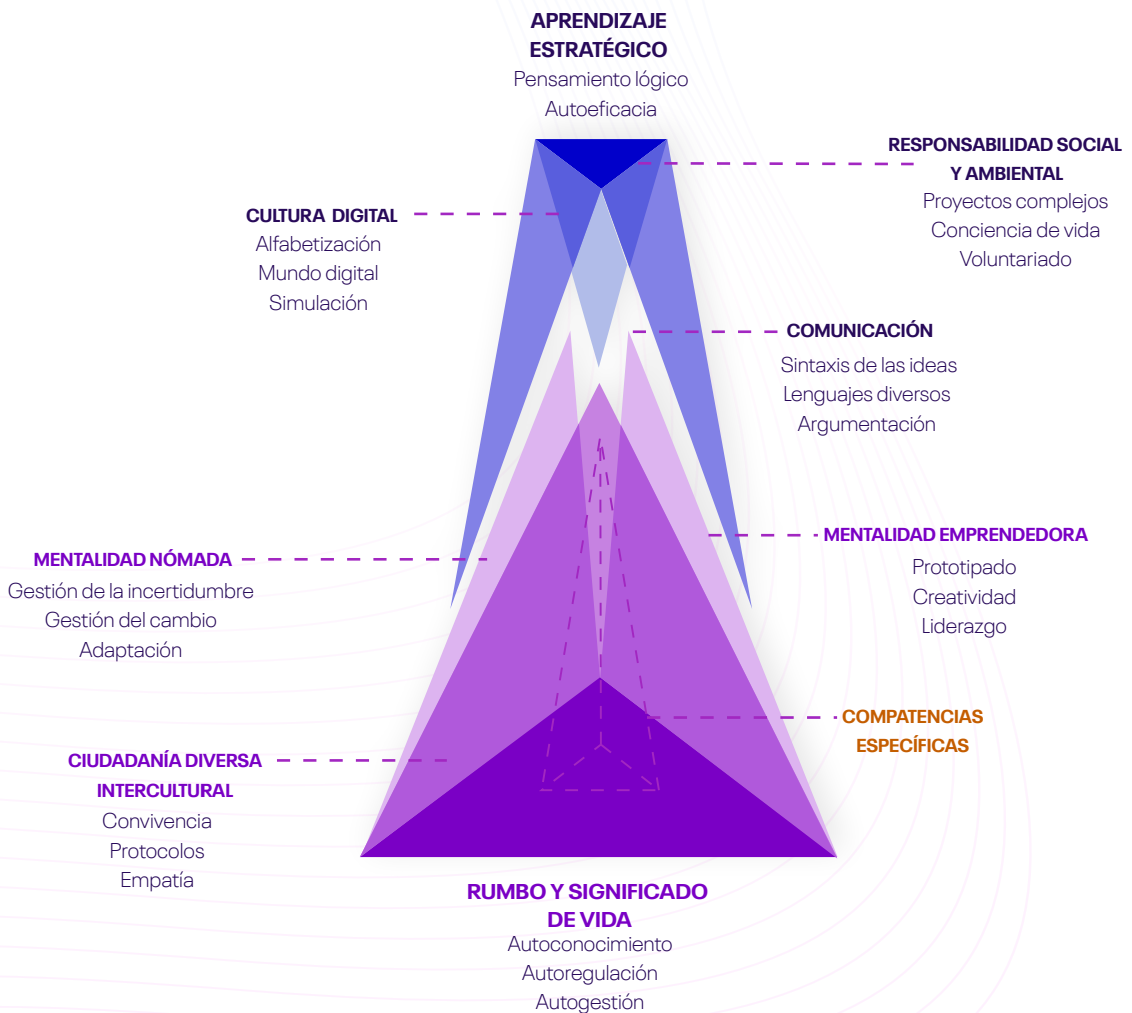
APRENDIZAJE ESTRATÉGICO
Pensamiento lógico
Autoeficacia

RESPONSABILIDAD SOCIAL Y AMBIENTAL
Proyectos complejos
Conciencia de vida
Voluntariado

CULTURA DIGITAL
Alfabetización
Mundo digital
Simulación

COMUNICACIÓN
Sintaxis de las ideas
Lenguajes diversos
Argumentación

MENTALIDAD EMPRENDEDORA
Prototipado
Creatividad
Liderazgo

MENTALIDAD NÓMADA
Gestión de la incertidumbre
Gestión del cambio
Adaptación

COMPATENCIAS ESPECÍFICAS

CIUDADANÍA DIVERSA INTERCULTURAL
Convivencia
Protocolos
Empatía

RUMBO Y SIGNIFICADO DE VIDA
Autoconocimiento
Autoregulación
Autogestión